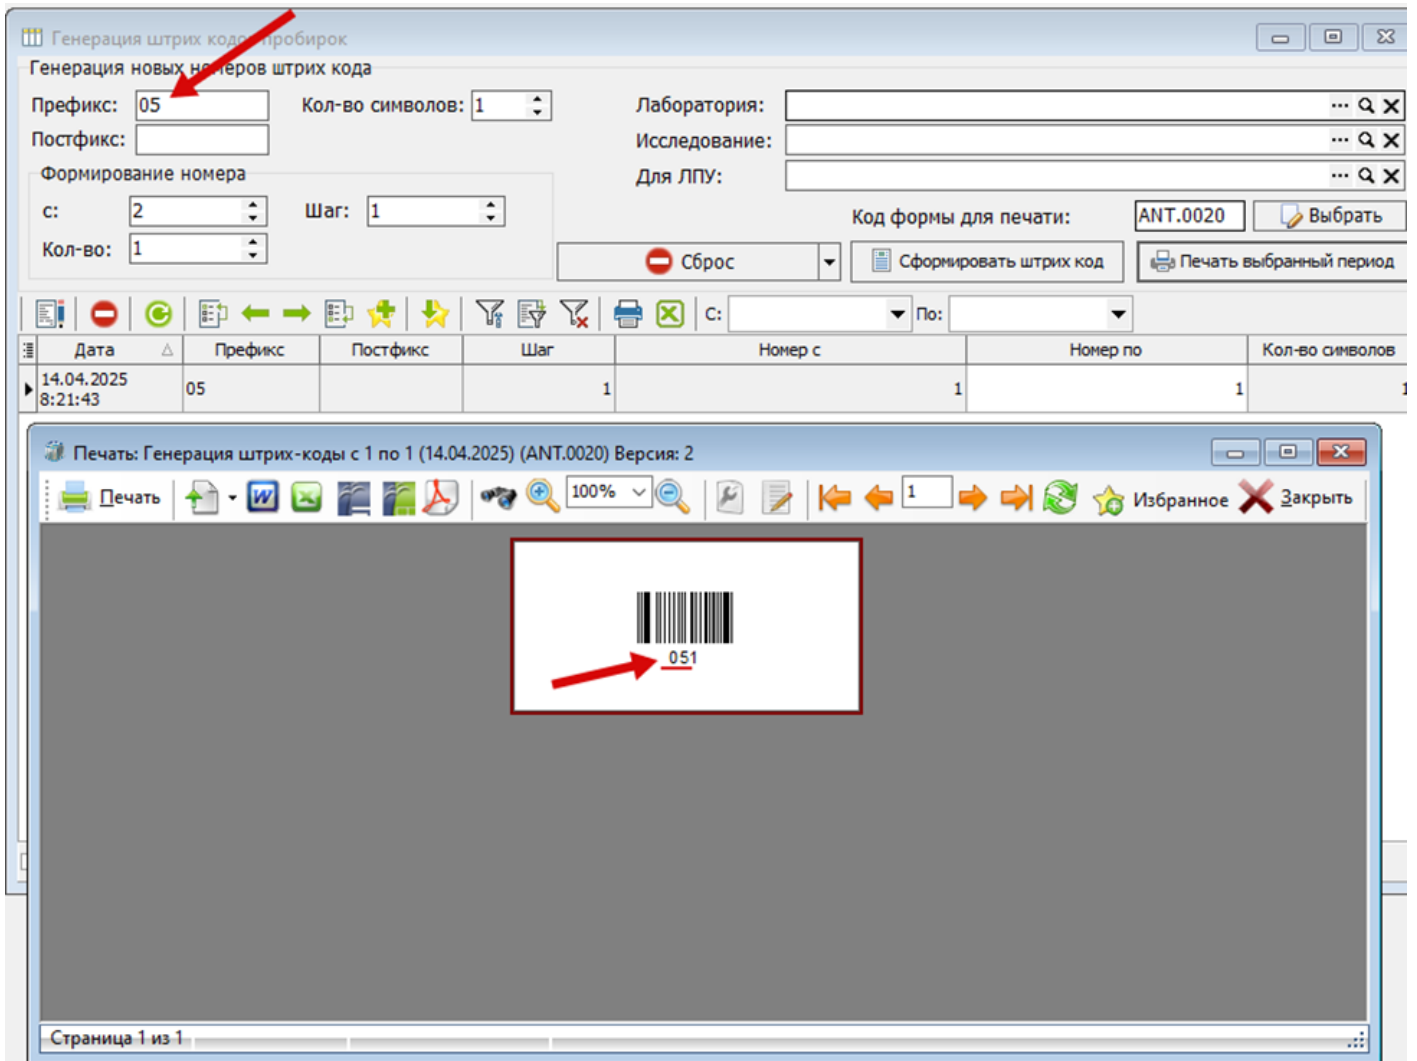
Генерация штрих ко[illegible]пробирок
Генерация новых н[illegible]еров штрих кода
Префикс: 05
Кол-во символов: 1
Лаборатория:
Постфикс:
Исследование:
Формирование номера
Для ЛПУ:
с: 2
Шаг: 1
Код формы для печати: ANT.0020
Выбрать
Кол-во: 1
Сброс
Сформировать штрих код
Печать выбранный период
С:
По:

| Дата | Префикс | Постфикс | Шаг | Номер с | Номер по | Кол-во символов |
|---|---|---|---|---|---|---|
| 14.04.2025 8:21:43 | 05 | | 1 | 1 | 1 | 1 |

Печать: Генерация штрих-коды с 1 по 1 (14.04.2025) (ANT.0020) Версия: 2
Печать
100%
1
Избранное
Закрыть
051
Страница 1 из 1